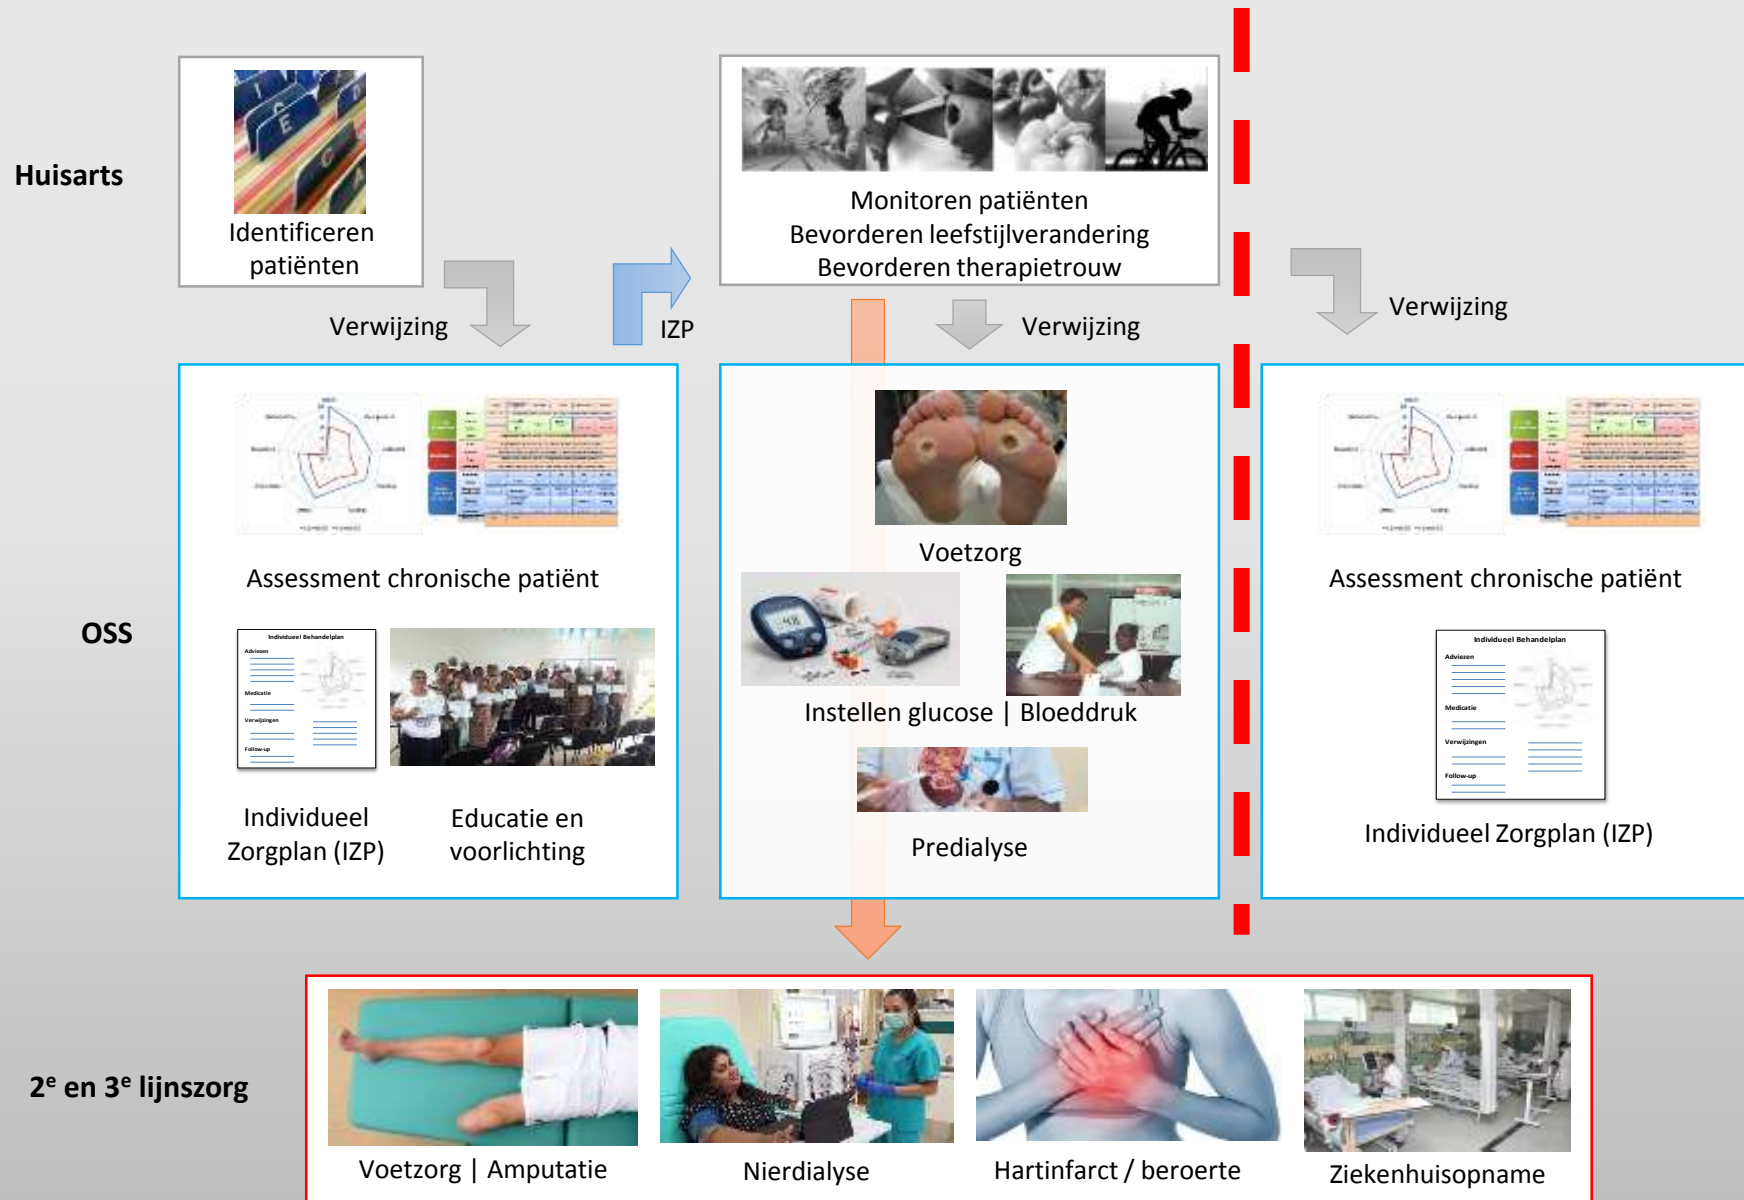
Huisarts

Identificeren patiënten

Verwijzing

IZP

Monitoren patiënten
Bevorderen leefstijlverandering
Bevorderen therapietrouw

Verwijzing

Verwijzing

OSS

Assessment chronische patiënt

Individueel Behandelplan
Adviezen
Medicatie
Verwijzingen
Follow-up

Individueel Zorgplan (IZP)

Educatie en voorlichting

Voetzorg

Instellen glucose | Bloeddruk

Predialyse

Assessment chronische patiënt

Individueel Behandelplan
Adviezen
Medicatie
Verwijzingen
Follow-up

Individueel Zorgplan (IZP)

2$^{e}$ en 3$^{e}$ lijnszorg

Voetzorg | Amputatie

Nierdialyse

Hartinfarct / beroerte

Ziekenhuisopname